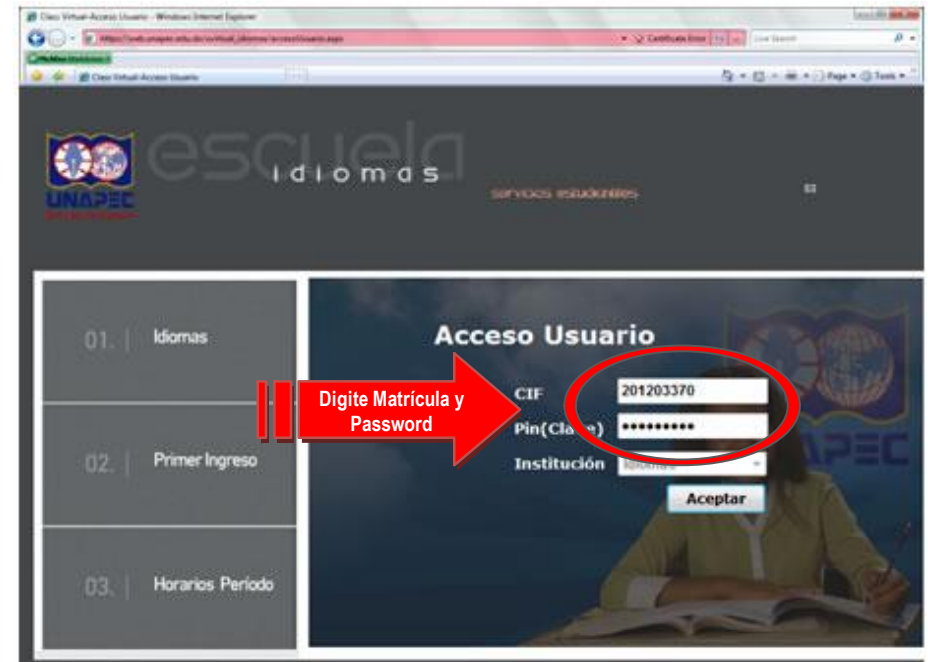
Cleo Virtual-Acceso Usuario - Windows Internet Explorer

https://web.unapec.edu.do/cvirtual_idiomas/accesoUsuario.aspx

Certificate Error

Live Search

Cleo Virtual-Acceso Usuario

Page Tools

UNAPEC

escuela idiomas

servicios estudiantiles

01. Idiomas

02. Primer Ingreso

03. Horarios Período

Acceso Usuario

Digite Matrícula y Password

CIF 201203370

Pin(Cla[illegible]e) ••••••••••

Institución

Aceptar